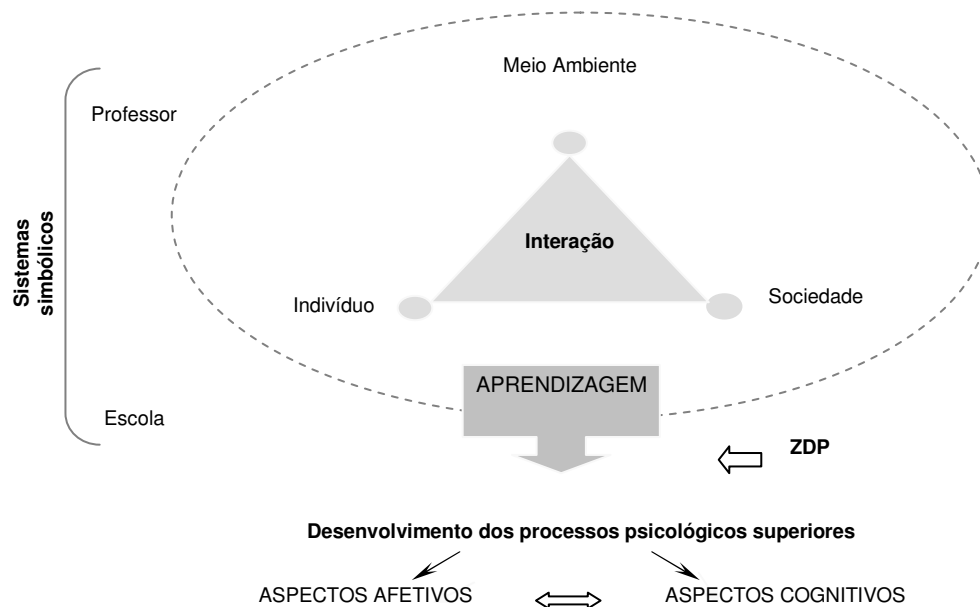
Sistemas simbólicos

Professor

Escola

Meio Ambiente

Interação

Indivíduo

Sociedade

APRENDIZAGEM

ZDP

Desenvolvimento dos processos psicológicos superiores

ASPECTOS AFETIVOS

ASPECTOS COGNITIVOS